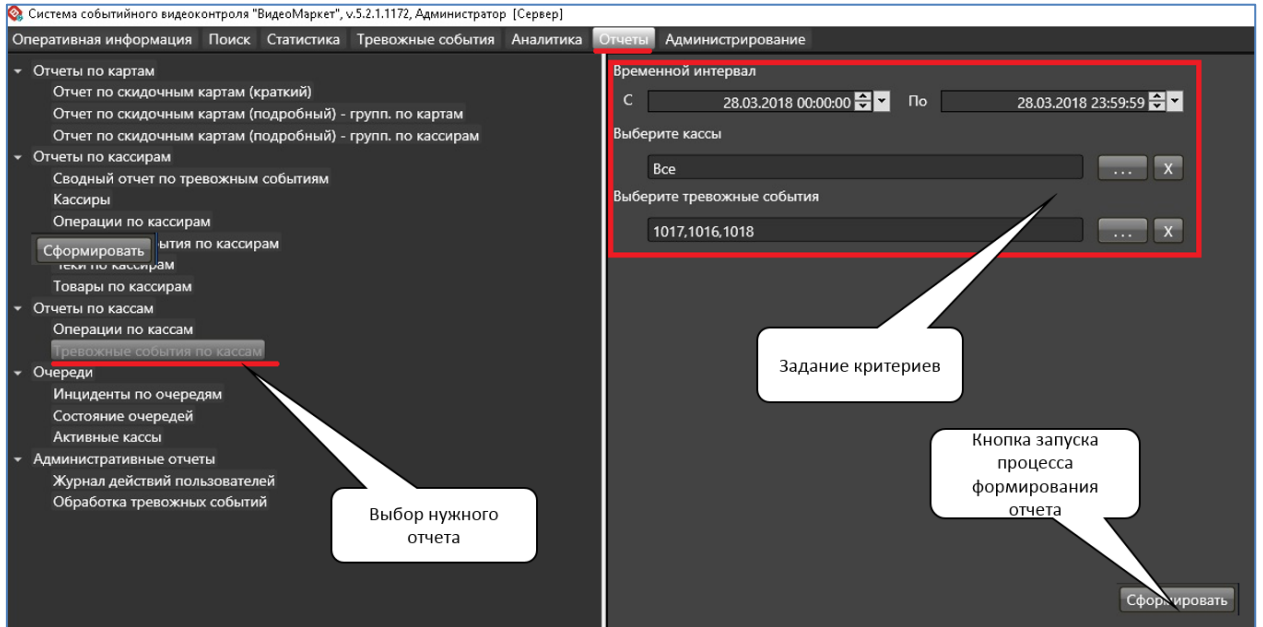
Система событийного видеоконтроля "ВидеоМаркет", v.5.2.1.1172, Администратор [Сервер]

Оперативная информация Поиск Статистика Тревожные события Аналитика Отчеты Администрирование

Отчеты по картам
Отчет по скидочным картам (краткий)
Отчет по скидочным картам (подробный) - групп. по картам
Отчет по скидочным картам (подробный) - групп. по кассирам
Отчеты по кассирам
Сводный отчет по тревожным событиям
Кассиры
Операции по кассирам
Сформировать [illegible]ытия по кассирам
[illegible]еки по кассирам
Товары по кассирам
Отчеты по кассам
Операции по кассам
Тревожные события по кассам
Очереди
Инциденты по очередям
Состояние очередей
Активные кассы
Административные отчеты
Журнал действий пользователей
Обработка тревожных событий

Выбор нужного отчета

Временной интервал
С 28.03.2018 00:00:00 По 28.03.2018 23:59:59
Выберите кассы
Все ... X
Выберите тревожные события
1017,1016,1018 ... X

Задание критериев

Кнопка запуска процесса формирования отчета

Сформировать